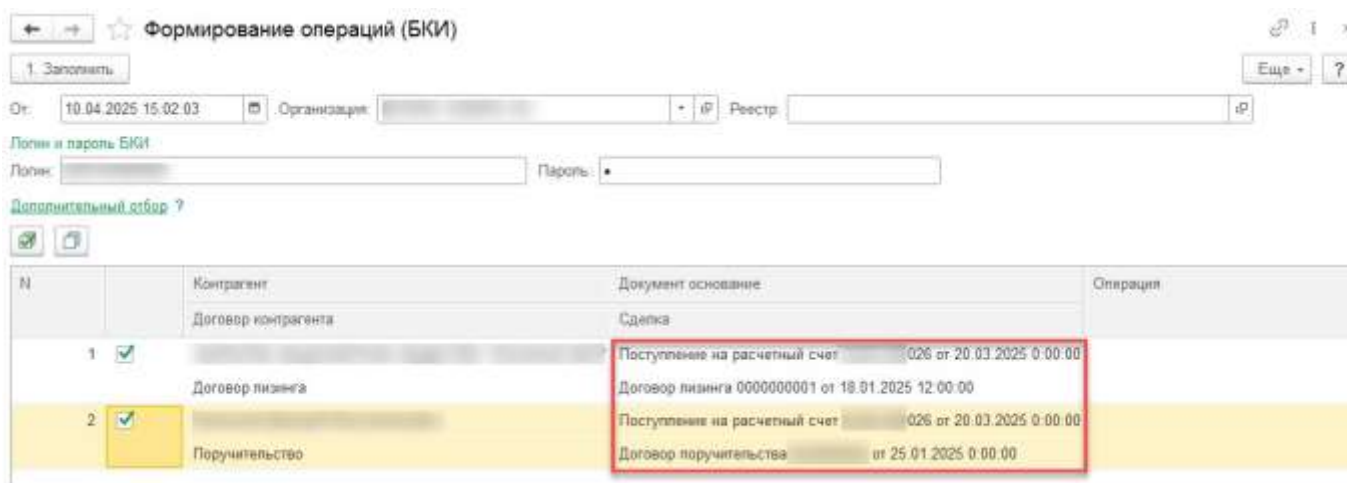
Формирование операций (БКИ)

1. Заполнить

Еще ▾ ?

От: 10.04.2025 15:02:03 Организация: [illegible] Реестр:

Логин и пароль БКИ

Логин: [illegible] Пароль: •

Дополнительный отбор ?

| N | | Контрагент / Договор контрагента | Документ основание / Сделка | Операция |
|---|---|---|---|---|
| 1 | ✓ | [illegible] | Поступление на расчетный счет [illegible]026 от 20.03.2025 0:00:00 | |
| | | Договор лизинга | Договор лизинга 0000000001 от 18.01.2025 12:00:00 | |
| 2 | ✓ | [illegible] | Поступление на расчетный счет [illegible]026 от 20.03.2025 0:00:00 | |
| | | Поручительство | Договор поручительства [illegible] от 25.01.2025 0:00:00 | |